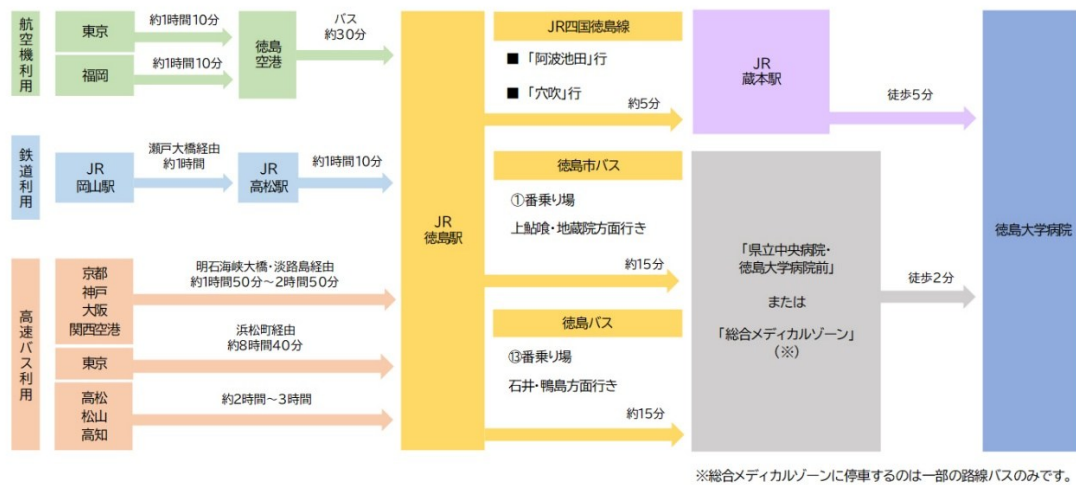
航空機利用

東京
約1時間10分
福岡
約1時間10分
徳島空港
バス
約30分

鉄道利用

JR
岡山駅
瀬戸大橋経由
約1時間
JR
高松駅
約1時間10分

高速バス利用

京都
神戸
大阪
関西空港
明石海峡大橋・淡路島経由
約1時間50分～2時間50分
東京
浜松町経由
約8時間40分
高松
松山
高知
約2時間～3時間

JR
徳島駅

JR四国徳島線
■「阿波池田」行
■「穴吹」行
約5分

徳島市バス
①番乗り場
上鮎喰・地蔵院方面行き
約15分

徳島バス
⑬番乗り場
石井・鴨島方面行き
約15分

JR
蔵本駅
徒歩5分

「県立中央病院・
徳島大学病院前」
または
「総合メディカルゾーン」
（※）
徒歩2分

徳島大学病院

※総合メディカルゾーンに停車するのは一部の路線バスのみです。